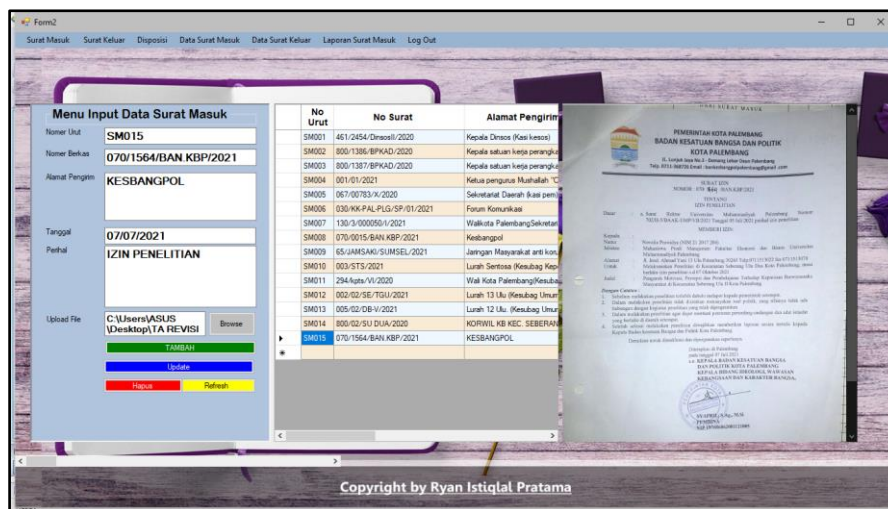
Form2

Surat Masuk Surat Keluar Disposisi Data Surat Masuk Data Surat Keluar Laporan Surat Masuk Log Out

Menu Input Data Surat Masuk

Nomer Urut SM015

Nomer Berkas 070/1564/BAN KBP/2021

Alamat Pengirim KESBANGPOL

Tanggal 07/07/2021

Perihal IZIN PENELITIAN

Upload File C:\Users\ASUS \Desktop\TA REVISI Browse

TAMBAH

Update

Hapus Refresh

| No Urut | No Surat | Alamat Pengirim |
|---|---|---|
| SM001 | 461/2454/Dinsosll/2020 | Kepala Dinsos (Kasi kesos) |
| SM002 | 800/1386/BPKAD/2020 | Kepala satuan kerja perangku |
| SM003 | 800/1387/BPKAD/2020 | Kepala satuan kerja perangku |
| SM004 | 001/01/2021 | Ketua pengurus Mushallah "C |
| SM005 | 067/00783/X/2020 | Sekretariat Daerah (kasi pem |
| SM006 | 030/KK-PAL-PLG/SP/01/2021 | Forum Komunikasi |
| SM007 | 130/3/000050/I/2021 | Walikota PalembangSekretari |
| SM008 | 070/0015/BAN.KBP/2021 | Kesbangpol |
| SM009 | 65/JAMSAKI/SUMSEL/2021 | Jaringan Masyarakat anti koru |
| SM010 | 003/STS/2021 | Lurah Sentosa (Kesubag Kep |
| SM011 | 294/kpts/VI/2020 | Wali Kota Palembang(Kesuba |
| SM012 | 002/02/SE/TGU/2021 | Lurah 13 Ulu (Kesubag Umum |
| SM013 | 005/02/DB-V/2021 | Lurah 12 Ulu. (Kesubag Umu |
| SM014 | 800/02/SU DUA/2020 | KORWIL KB KEC. SEBERAN |
| SM015 | 070/1564/BAN.KBP/2021 | KESBANGPOL |

PEMERINTAH KOTA PALEMBANG
BADAN KESATUAN BANGSA DAN POLITIK
KOTA PALEMBANG

SURAT IZIN
NOMOR : 070/1564/BAN.KBP/2021

TENTANG
IZIN PENELITIAN

MEMBERI IZIN

Copyright by Ryan Istiqlal Pratama